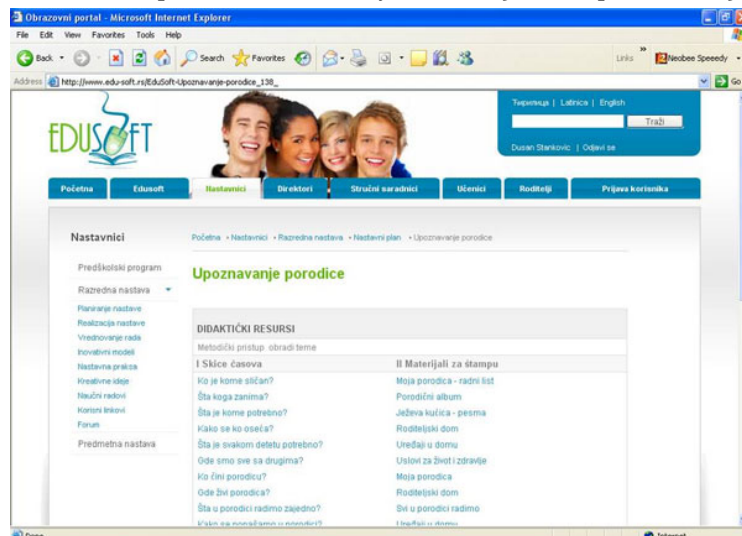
Obrazovni portal - Microsoft Internet Explorer

File Edit View Favorites Tools Help

Back Search Favorites Links Neobee Speedy

Address http://www.edu-soft.rs/EduSoft-Upoznavanje-porodice_138_ Go

EDUSOFT

Ћирилица | Latinica | English

Traži

Dusan Stankovic | Odjavi se

Početna | Edusoft | Nastavnici | Direktori | Stručni saradnici | Učenici | Roditelji | Prijava korisnika

Nastavnici

Predškolski program

Razredna nastava

Planiranje nastave
Realizacija nastave
Vrednovanje rada
Inovativni modeli
Nastavna praksa
Kreativne ideje
Naučni radovi
Korisni linkovi
Forum

Predmetna nastava

Početna › Nastavnici › Razredna nastava › Nastavni plan › Upoznavanje porodice

Upoznavanje porodice

DIDAKTIČKI RESURSI

Metodički pristup obradi teme

| I Skice časova | II Materijali za štampu |
|---|---|
| Ko je kome sličan? | Moja porodica - radni list |
| Šta koga zanima? | Porodični album |
| Šta je kome potrebno? | Ježeva kućica - pesma |
| Kako se ko oseća? | Roditeljski dom |
| Šta je svakom detetu potrebno? | Uređaji u domu |
| Gde smo sve sa drugima? | Uslovi za život i zdravlje |
| Ko čini porodicu? | Moja porodica |
| Gde živi porodica? | Roditeljski dom |
| Šta u porodici radimo zajedno? | Svi u porodici radimo |
| Kako se ponašamo u porodici? | Uređaji u domu |

Done Internet